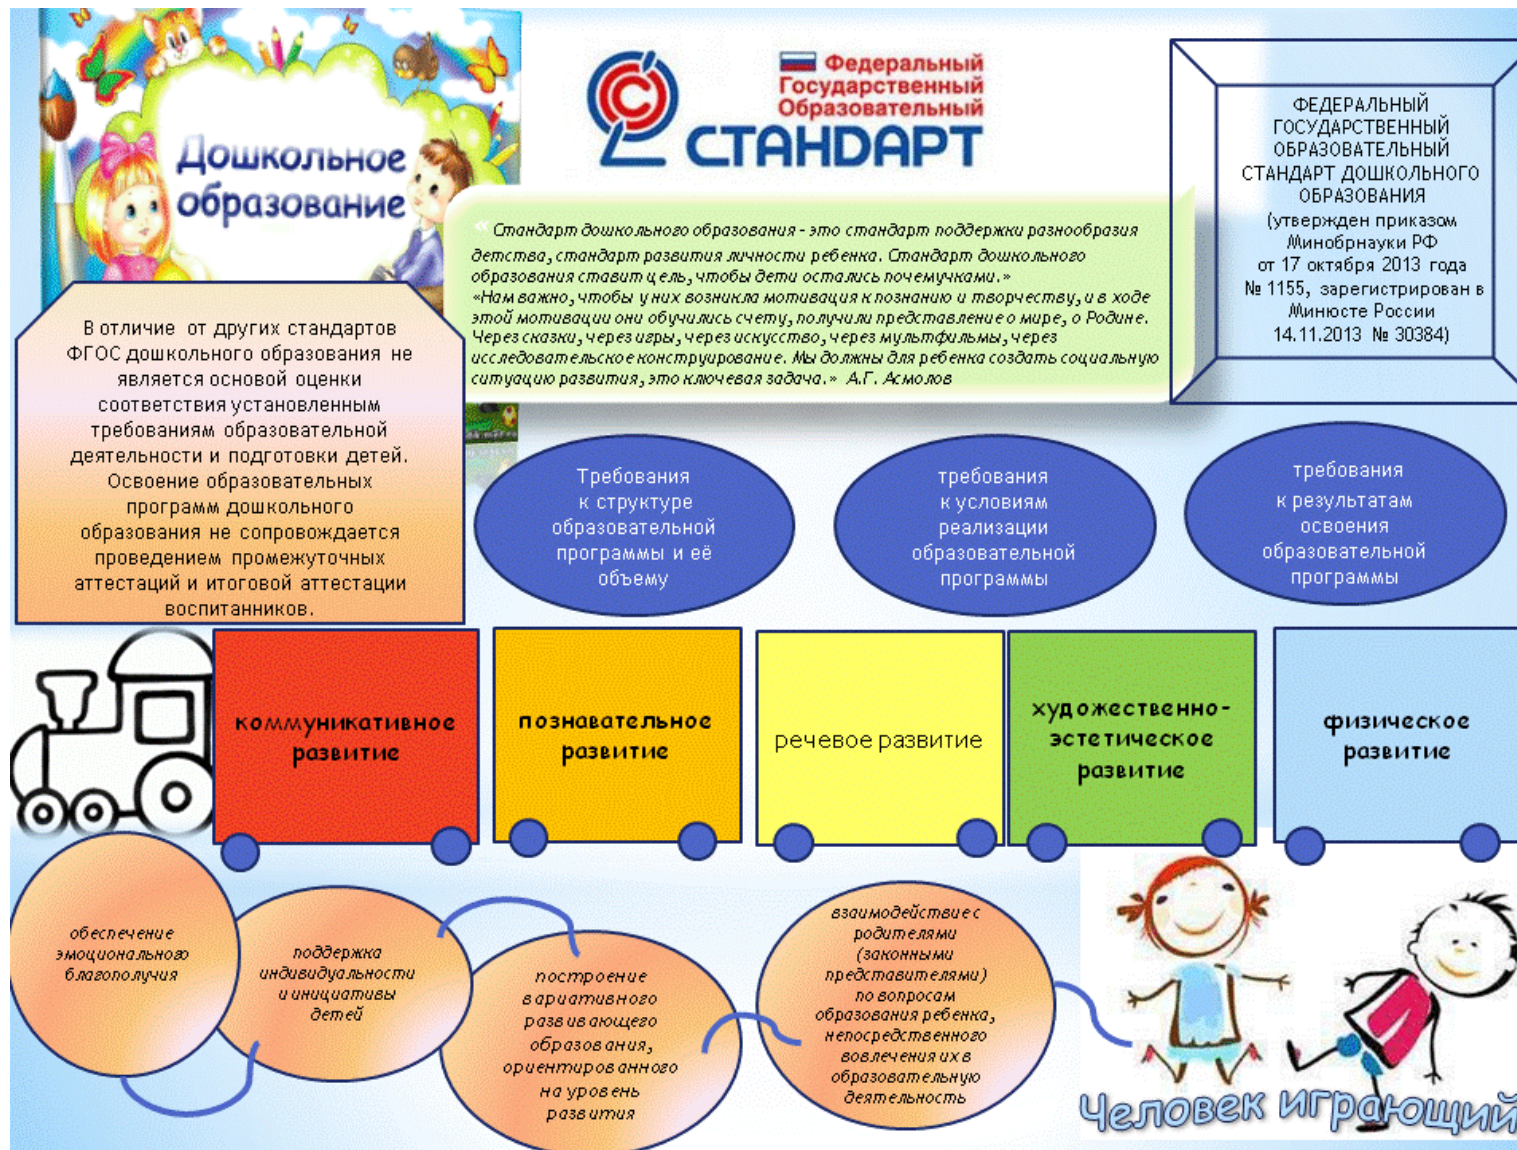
Дошкольное образование

Федеральный Государственный Образовательный СТАНДАРТ

ФЕДЕРАЛЬНЫЙ ГОСУДАРСТВЕННЫЙ ОБРАЗОВАТЕЛЬНЫЙ СТАНДАРТ ДОШКОЛЬНОГО ОБРАЗОВАНИЯ (утвержден приказом Минобрнауки РФ от 17 октября 2013 года № 1155, зарегистрирован в Минюсте России 14.11.2013 № 30384)

«Стандарт дошкольного образования - это стандарт поддержки разнообразия детства, стандарт развития личности ребенка. Стандарт дошкольного образования ставит цель, чтобы дети остались почемучками.» «Нам важно, чтобы у них возникла мотивация к познанию и творчеству, и в ходе этой мотивации они обучились счету, получили представление о мире, о Родине. Через сказки, через игры, через искусство, через мультфильмы, через исследовательское конструирование. Мы должны для ребенка создать социальную ситуацию развития, это ключевая задача.» А.Г. Асмолов

В отличие от других стандартов ФГОС дошкольного образования не является основой оценки соответствия установленным требованиям образовательной деятельности и подготовки детей. Освоение образовательных программ дошкольного образования не сопровождается проведением промежуточных аттестаций и итоговой аттестации воспитанников.

Требования к структуре образовательной программы и её объему

требования к условиям реализации образовательной программы

требования к результатам освоения образовательной программы

коммуникативное развитие

познавательное развитие

речевое развитие

художественно-эстетическое развитие

физическое развитие

обеспечение эмоционального благополучия

поддержка индивидуальности и инициативы детей

построение вариативного развивающего образования, ориентированного на уровень развития

взаимодействие с родителями (законными представителями) по вопросам образования ребенка, непосредственного вовлечения их в образовательную деятельность

Человек играющий